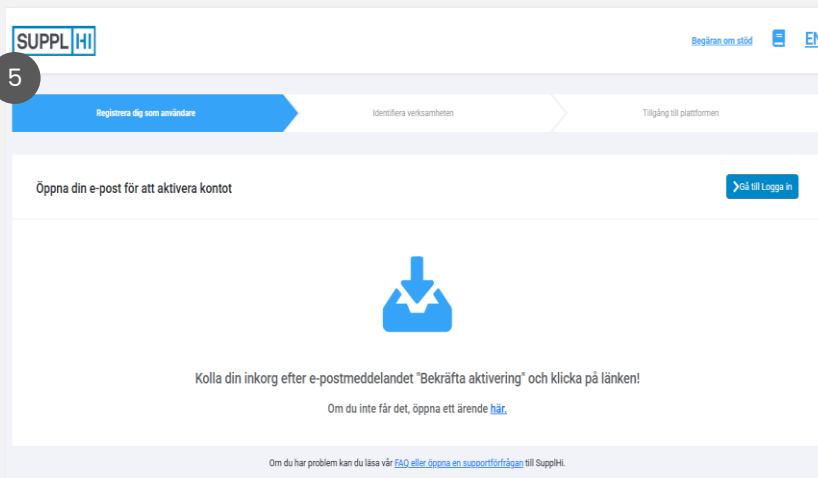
SUPPL HI

Begäran om stöd EN

5

Registrera dig som användare

Identifiera verksamheten

Tillgång till plattformen

Öppna din e-post för att aktivera kontot

Gå till Logga in

Kolla din inkorg efter e-postmeddelandet "Bekräfta aktivering" och klicka på länken!

Om du inte får det, öppna ett ärende här.

Om du har problem kan du läsa vår FAQ eller öppna en supportförfrågan till SupplHi.